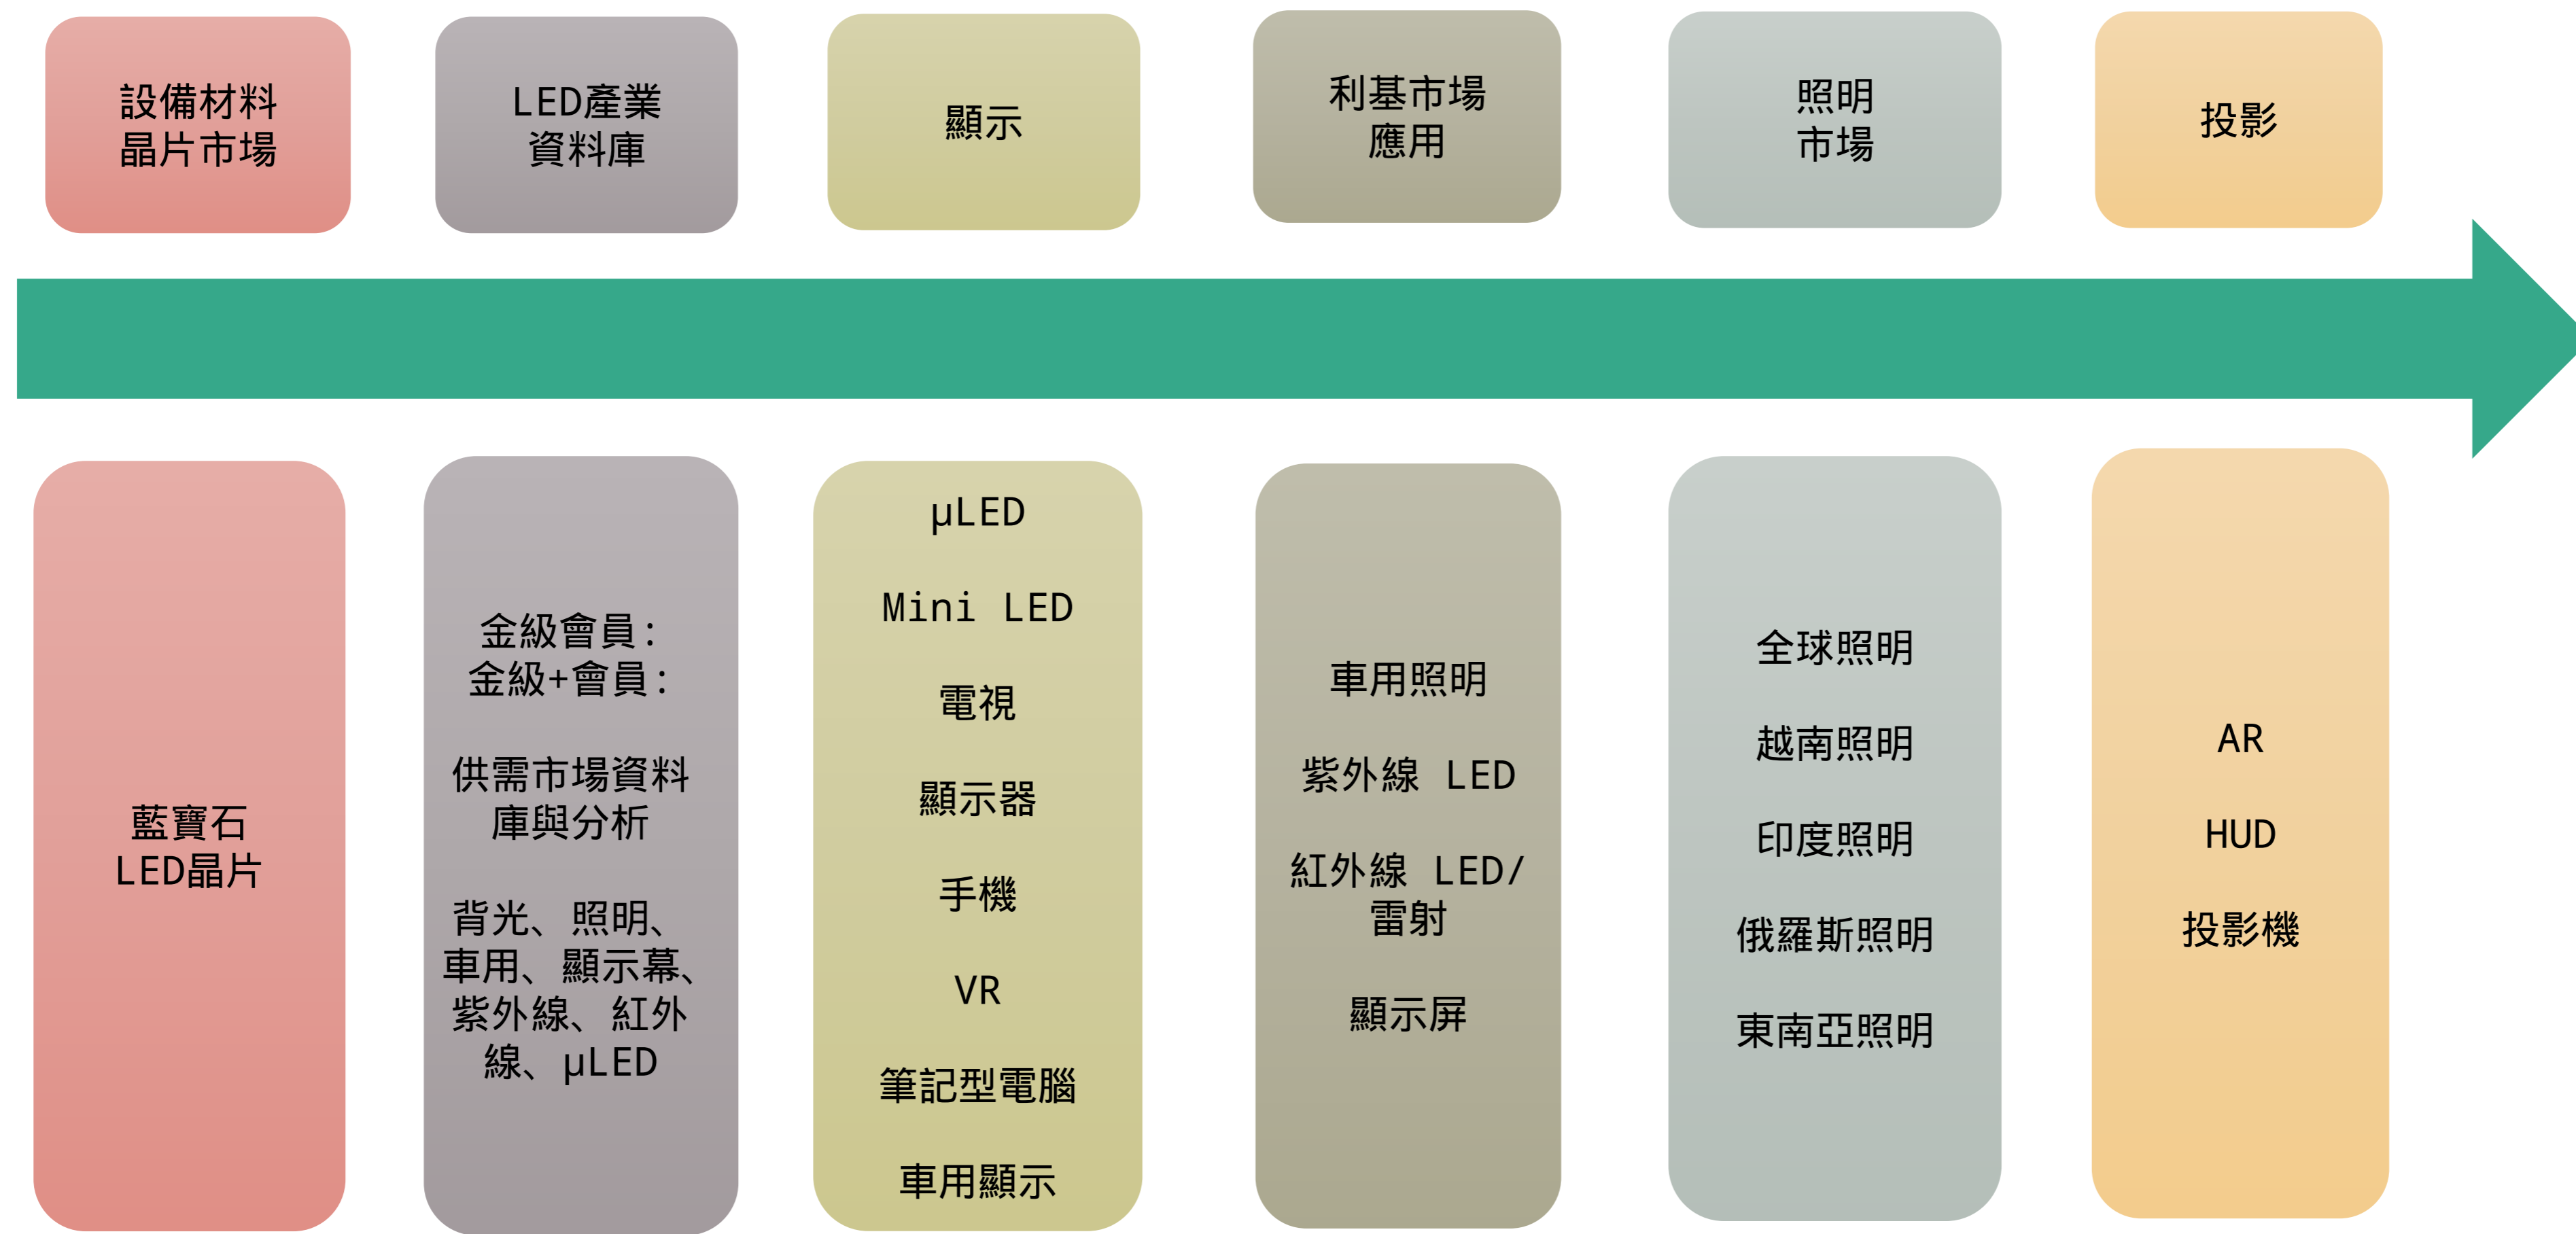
設備材料
晶片市場

LED產業
資料庫

顯示

利基市場
應用

照明
市場

投影

藍寶石
LED晶片

金級會員：
金級+會員：

供需市場資料庫與分析

背光、照明、車用、顯示幕、紫外線、紅外線、μLED

μLED

Mini LED

電視

顯示器

手機

VR

筆記型電腦

車用顯示

車用照明

紫外線 LED

紅外線 LED/雷射

顯示屏

全球照明

越南照明

印度照明

俄羅斯照明

東南亞照明

AR

HUD

投影機